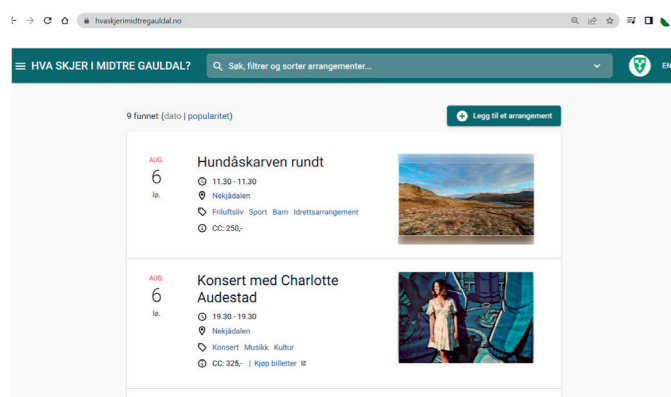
hvaskjerimidtregauldal.no

HVA SKJER I MIDTRE GAULDAL?

Søk, filtrer og sorter arrangementer...

EN

9 funnet (dato | popularitet)

Legg til et arrangement

AUG.
6
lø.

Hundåskarven rundt

11.30 - 11.30

Nekjådalen

Friluftsliv Sport Barn Idrettsarrangement

CC: 250,-

AUG.
6
lø.

Konsert med Charlotte Audestad

19.30 - 19.30

Nekjådalen

Konsert Musikk Kultur

CC: 325,- | Kjøp billetter